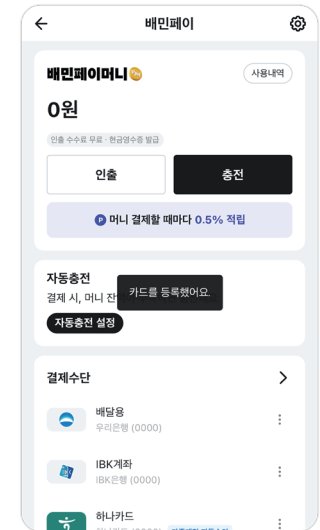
배민페이

배민페이머니

사용내역

0원

인출 수수료 무료 · 현금영수증 발급

인출

충전

P 머니 결제할 때마다 0.5% 적립

자동충전

결제 시, 머니 잔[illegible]

카드를 등록했어요.

자동충전 설정

결제수단

배달용
우리은행 (0000)

IBK계좌
IBK은행 (0000)

하나카드
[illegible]